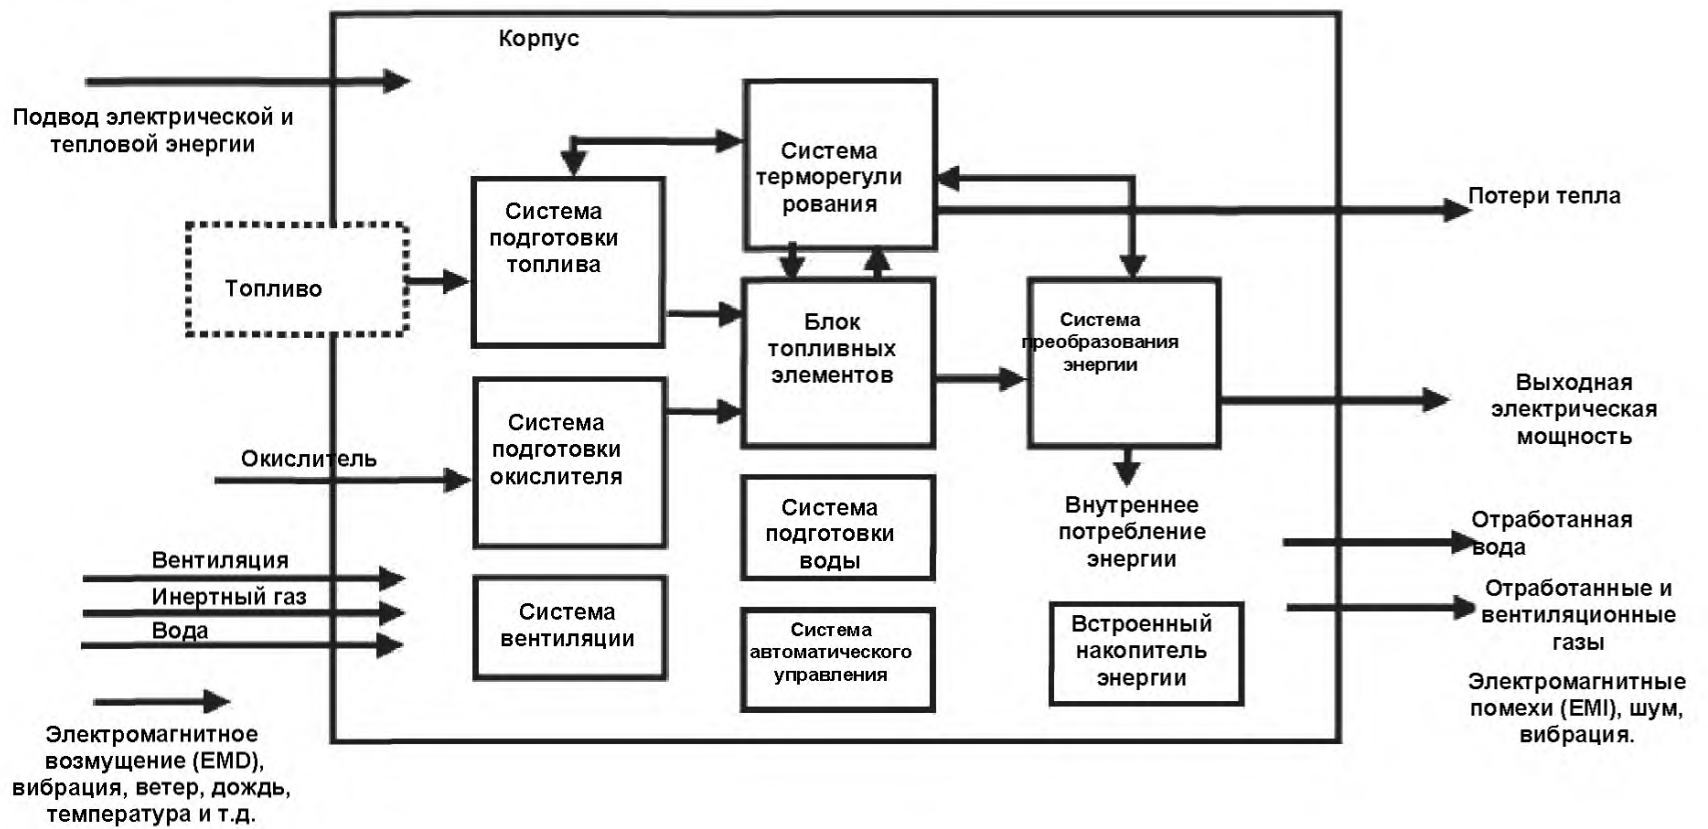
Корпус

Подвод электрической и тепловой энергии

Топливо

Система подготовки топлива

Система терморегулирования

Потери тепла

Блок топливных элементов

Система преобразования энергии

Выходная электрическая мощность

Окислитель

Система подготовки окислителя

Внутреннее потребление энергии

Система подготовки воды

Отработанная вода

Вентиляция

Инертный газ

Вода

Система вентиляции

Система автоматического управления

Встроенный накопитель энергии

Отработанные и вентиляционные газы

Электромагнитные помехи (EMI), шум, вибрация.

Электромагнитное возмущение (EMD), вибрация, ветер, дождь, температура и т.д.